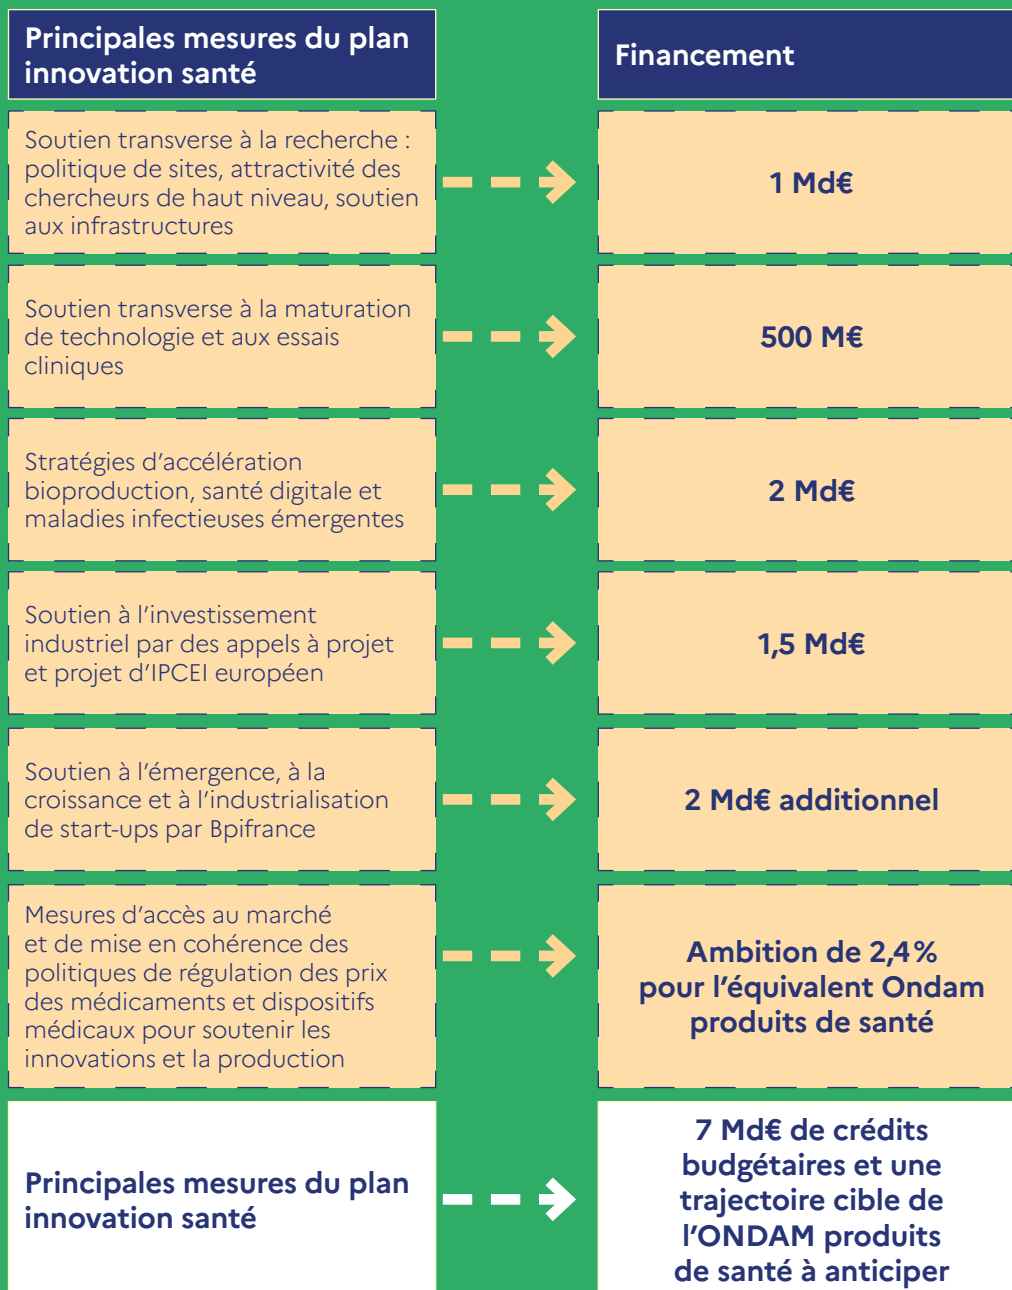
| Principales mesures du plan innovation santé | Financement |
|---|---|
| Soutien transverse à la recherche : politique de sites, attractivité des chercheurs de haut niveau, soutien aux infrastructures | 1 Md€ |
| Soutien transverse à la maturation de technologie et aux essais cliniques | 500 M€ |
| Stratégies d'accélération bioproduction, santé digitale et maladies infectieuses émergentes | 2 Md€ |
| Soutien à l'investissement industriel par des appels à projet et projet d'IPCEI européen | 1,5 Md€ |
| Soutien à l'émergence, à la croissance et à l'industrialisation de start-ups par Bpifrance | 2 Md€ additionnel |
| Mesures d'accès au marché et de mise en cohérence des politiques de régulation des prix des médicaments et dispositifs médicaux pour soutenir les innovations et la production | Ambition de 2,4% pour l'équivalent Ondam produits de santé |
| Principales mesures du plan innovation santé | 7 Md€ de crédits budgétaires et une trajectoire cible de l'ONDAM produits de santé à anticiper |